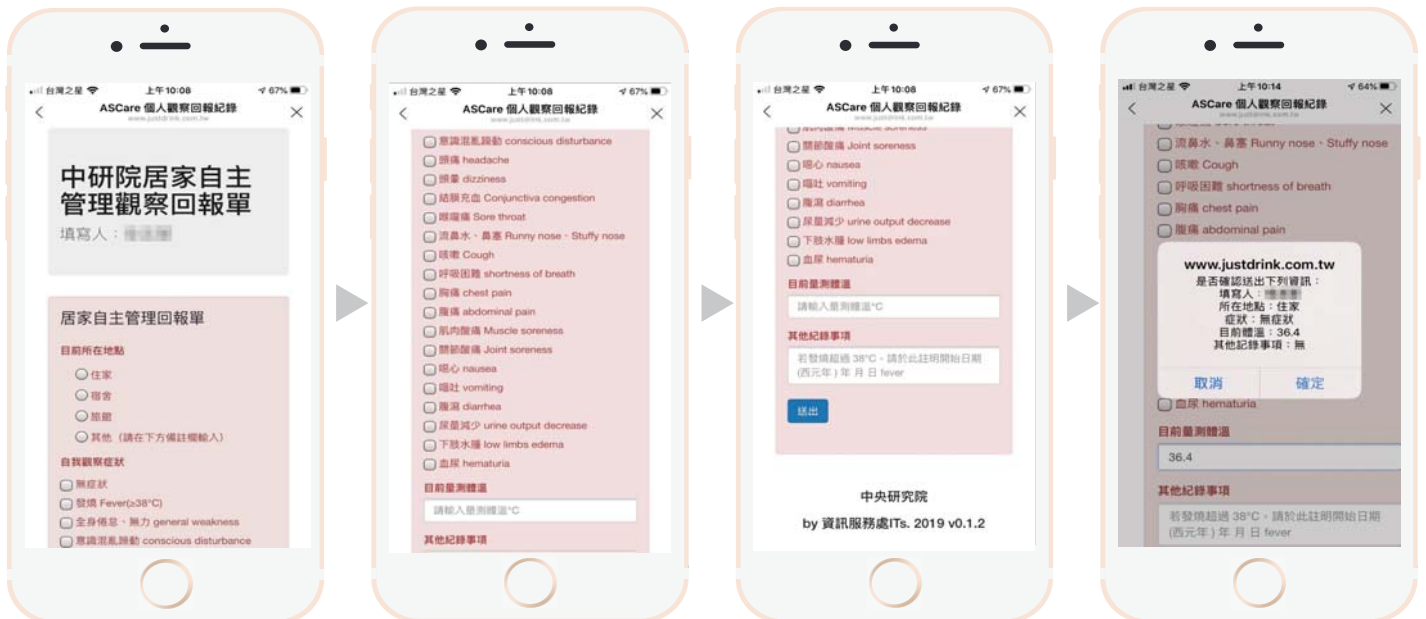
台灣之星 上午10:08 67%
ASCare 個人觀察回報紀錄
www.justdrink.com.tw

中研院居家自主管理觀察回報單
填寫人：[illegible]

居家自主管理回報單
目前所在地點
○ 住家
○ 宿舍
○ 旅館
○ 其他（請在下方備註欄輸入）
自我觀察症狀
☐ 無症狀
☐ 發燒 Fever(≥38°C)
☐ 全身倦怠、無力 general weakness
☐ 意識混亂躁動 conscious disturbance

台灣之星 上午10:08 67%
ASCare 個人觀察回報紀錄
www.justdrink.com.tw
☐ 意識混亂躁動 conscious disturbance
☐ 頭痛 headache
☐ 頭暈 dizziness
☐ 結膜充血 Conjunctiva congestion
☐ 喉嚨痛 Sore throat
☐ 流鼻水、鼻塞 Runny nose、Stuffy nose
☐ 咳嗽 Cough
☐ 呼吸困難 shortness of breath
☐ 胸痛 chest pain
☐ 腹痛 abdominal pain
☐ 肌肉酸痛 Muscle soreness
☐ 關節酸痛 Joint soreness
☐ 噁心 nausea
☐ 嘔吐 vomiting
☐ 腹瀉 diarrhea
☐ 尿量減少 urine output decrease
☐ 下肢水腫 low limbs edema
☐ 血尿 hematuria
目前量測體溫
請輸入量測體溫°C
其他紀錄事項

台灣之星 上午10:08 67%
ASCare 個人觀察回報紀錄
www.justdrink.com.tw
☐ 肌肉酸痛 Muscle soreness
☐ 關節酸痛 Joint soreness
☐ 噁心 nausea
☐ 嘔吐 vomiting
☐ 腹瀉 diarrhea
☐ 尿量減少 urine output decrease
☐ 下肢水腫 low limbs edema
☐ 血尿 hematuria
目前量測體溫
請輸入量測體溫°C
其他紀錄事項
若發燒超過 38°C，請於此註明開始日期 (西元年) 年 月 日 fever
送出

中央研究院
by 資訊服務處ITs. 2019 v0.1.2

台灣之星 上午10:14 64%
ASCare 個人觀察回報紀錄
www.justdrink.com.tw
☐ 流鼻水、鼻塞 Runny nose、Stuffy nose
☐ 咳嗽 Cough
☐ 呼吸困難 shortness of breath
☐ 胸痛 chest pain
☐ 腹痛 abdominal pain
www.justdrink.com.tw
是否確認送出下列資訊：
填寫人：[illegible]
所在地點：住家
症狀：無症狀
目前體溫：36.4
其他紀錄事項：無
取消 確定
☐ 血尿 hematuria
目前量測體溫
36.4
其他紀錄事項
若發燒超過 38°C，請於此註明開始日期 (西元年) 年 月 日 fever